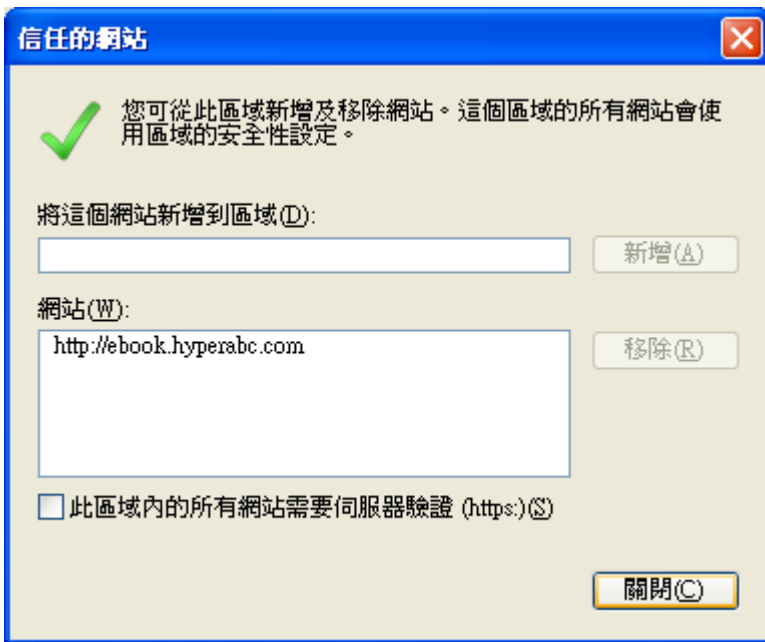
信任的網站

您可從此區域新增及移除網站。這個區域的所有網站會使用區域的安全性設定。

將這個網站新增到區域(D):

新增(A)

網站(W):

http://ebook.hyperabc.com

移除(R)

此區域內的所有網站需要伺服器驗證 (https:)(S)

關閉(C)